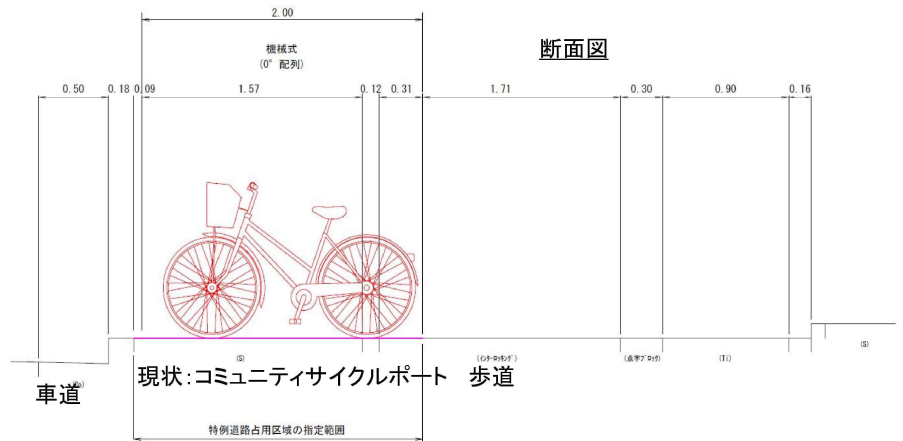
2.00

断面図

機械式
(0° 配列)

0.50　0.18　0.09　1.57　0.12　0.31　1.71　0.30　0.90　0.16

(S)　(インターロッキング)　(点字ブロック)　(Ti)　(S)

車道

現状:コミュニティサイクルポート　歩道

特例道路占用区域の指定範囲